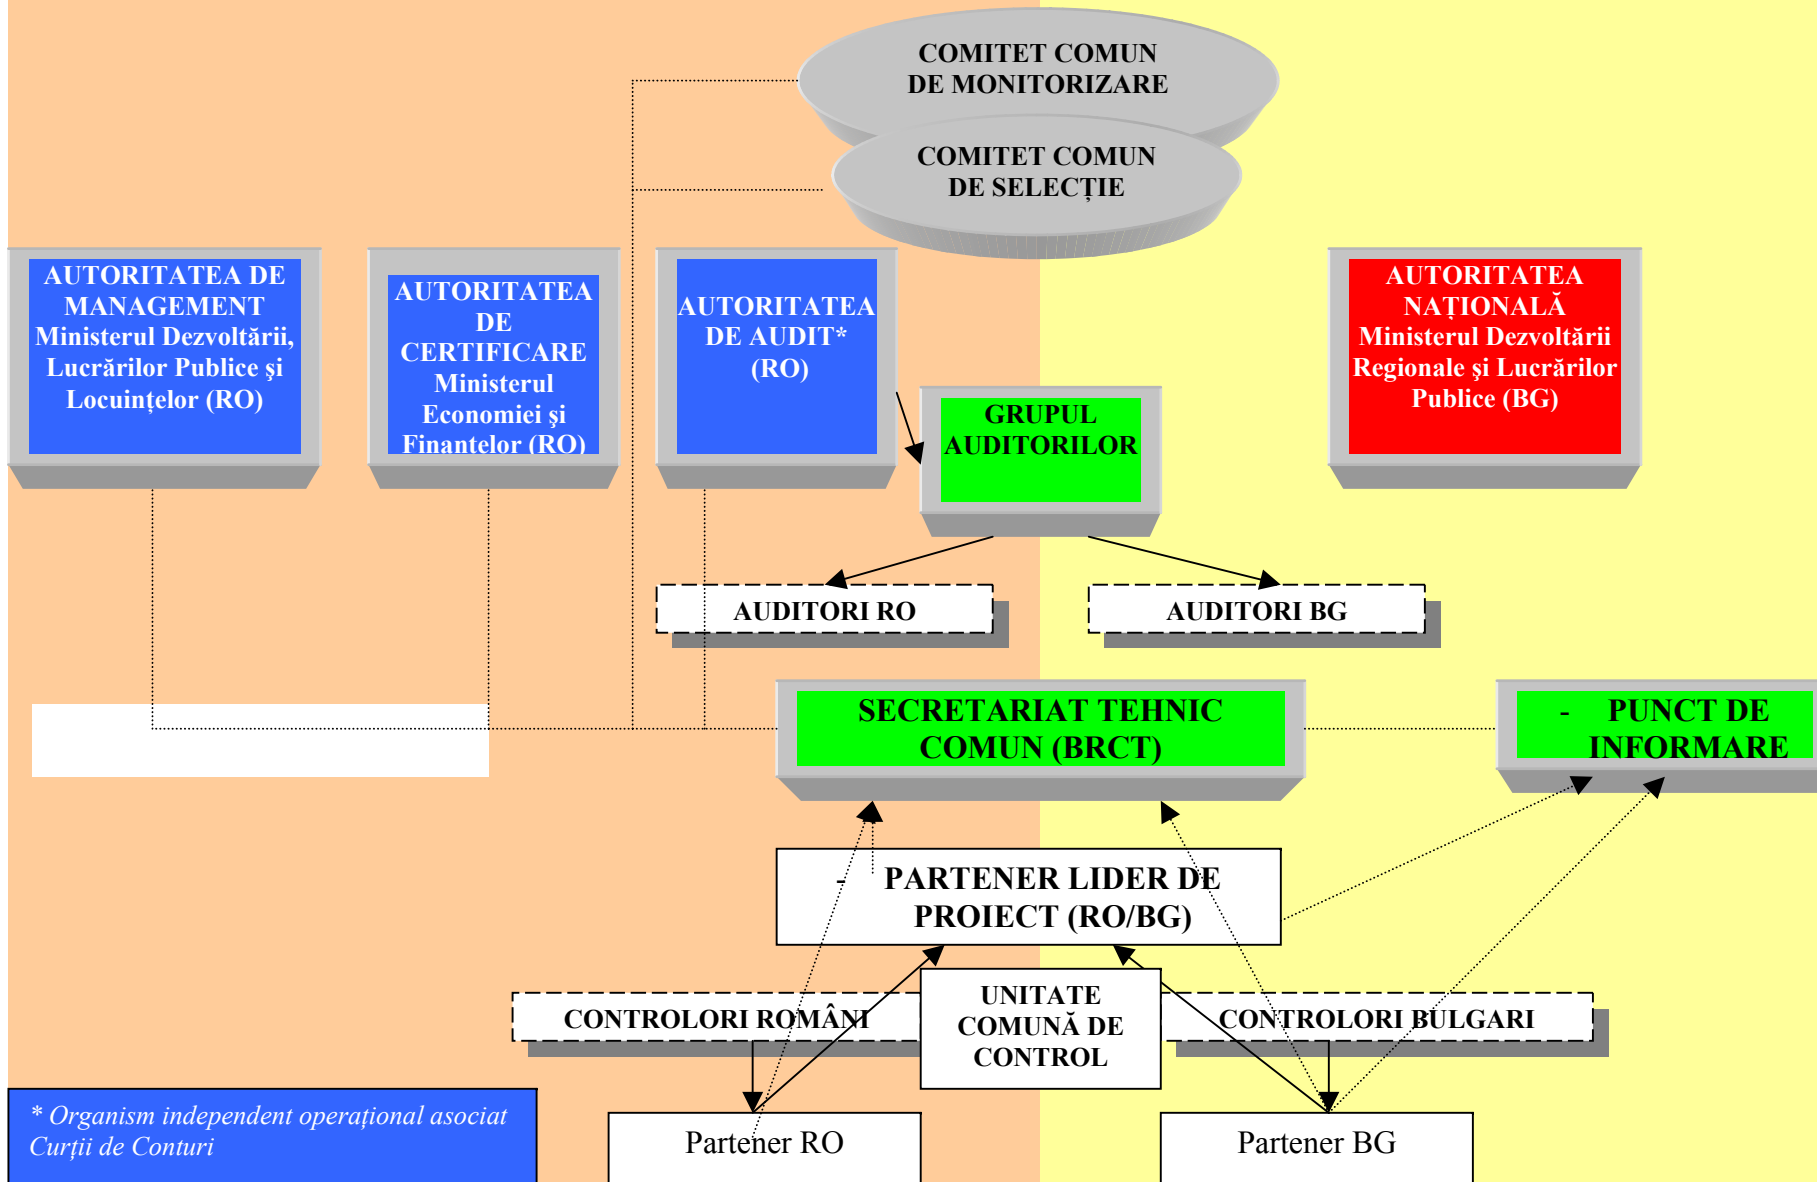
COMITET COMUN DE MONITORIZARE

COMITET COMUN DE SELECȚIE

AUTORITATEA DE MANAGEMENT Ministerul Dezvoltării, Lucrărilor Publice şi Locuinţelor (RO)

AUTORITATEA DE CERTIFICARE Ministerul Economiei şi Finantelor (RO)

AUTORITATEA DE AUDIT* (RO)

GRUPUL AUDITORILOR

AUTORITATEA NAȚIONALĂ Ministerul Dezvoltării Regionale şi Lucrărilor Publice (BG)

AUDITORI RO

AUDITORI BG

SECRETARIAT TEHNIC COMUN (BRCT)

- PUNCT DE INFORMARE

- PARTENER LIDER DE PROIECT (RO/BG)

CONTROLORI ROMÂNI

UNITATE COMUNĂ DE CONTROL

CONTROLORI BULGARI

* Organism independent operaţional asociat Curţii de Conturi

Partener RO

Partener BG